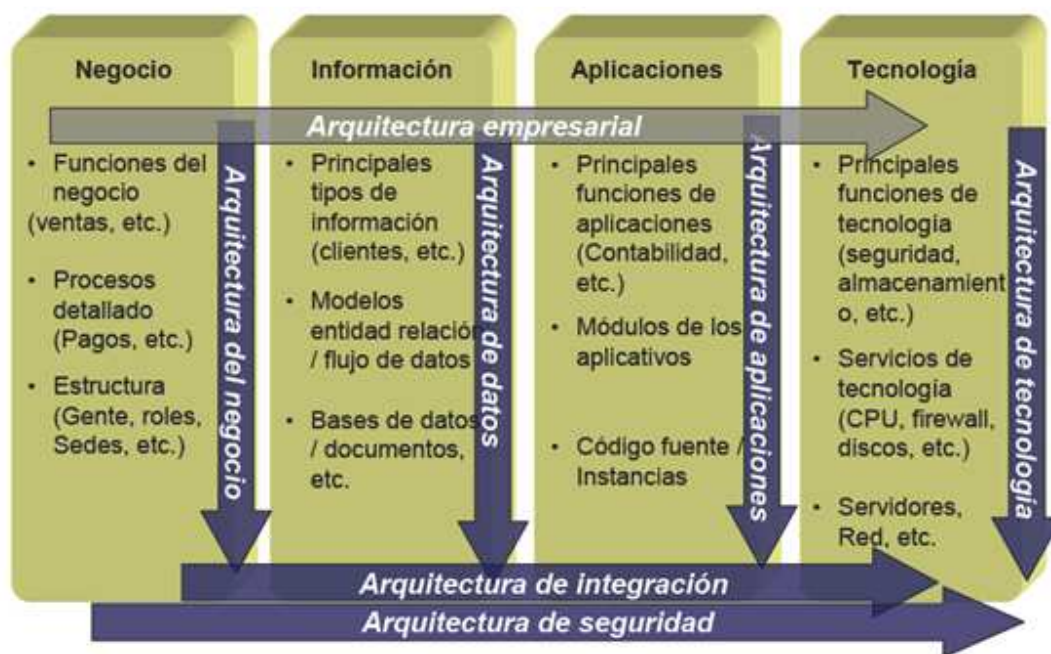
Negocio

Información

Aplicaciones

Tecnología

Arquitectura empresarial

• Funciones del negocio (ventas, etc.)

• Procesos detallado (Pagos, etc.)

• Estructura (Gente, roles, Sedes, etc.)

Arquitectura del negocio

• Principales tipos de información (clientes, etc.)

• Modelos entidad relación / flujo de datos

• Bases de datos / documentos, etc.

Arquitectura de datos

• Principales funciones de aplicaciones (Contabilidad, etc.)

• Módulos de los aplicativos

• Código fuente / Instancias

Arquitectura de aplicaciones

• Principales funciones de tecnologia (seguridad, almacenamiento, etc.)

• Servicios de tecnologia (CPU, firewall, discos, etc.)

• Servidores, Red, etc.

Arquitectura de tecnología

Arquitectura de integración

Arquitectura de seguridad